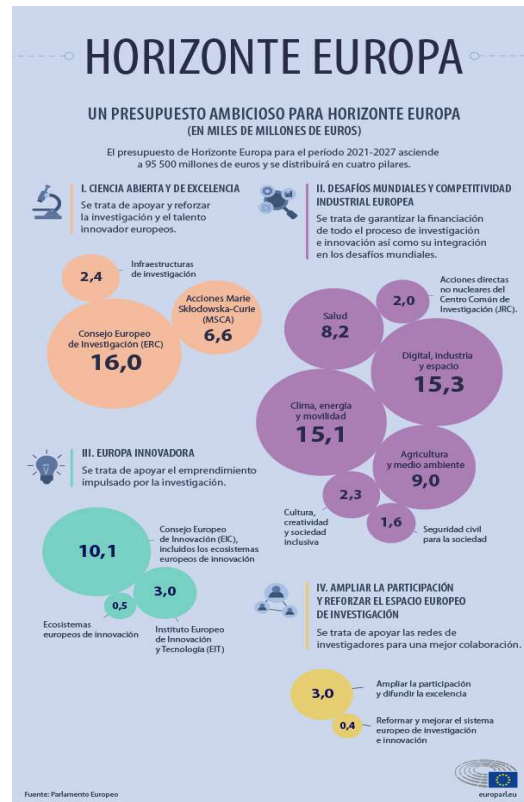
HORIZONTE EUROPA

UN PRESUPUESTO AMBICIOSO PARA HORIZONTE EUROPA
(EN MILES DE MILLONES DE EUROS)

El presupuesto de Horizonte Europa para el período 2021-2027 asciende a 95 500 millones de euros y se distribuirá en cuatro pilares.

I. CIENCIA ABIERTA Y DE EXCELENCIA
Se trata de apoyar y reforzar la investigación y el talento innovador europeos.

2,4 Infraestructuras de investigación

Acciones Marie Skłodowska-Curie (MSCA) 6,6

Consejo Europeo de Investigación (ERC) 16,0

II. DESAFÍOS MUNDIALES Y COMPETITIVIDAD INDUSTRIAL EUROPEA
Se trata de garantizar la financiación de todo el proceso de investigación e innovación así como su integración en los desafíos mundiales.

Salud 8,2

2,0 Acciones directas no nucleares del Centro Común de Investigación (JRC).

Digital, industria y espacio 15,3

Clima, energía y movilidad 15,1

Agricultura y medio ambiente 9,0

2,3 Cultura, creatividad y sociedad inclusiva

1,6 Seguridad civil para la sociedad

III. EUROPA INNOVADORA
Se trata de apoyar el emprendimiento impulsado por la investigación.

10,1 Consejo Europeo de Innovación (EIC), incluidos los ecosistemas europeos de innovación

3,0 Instituto Europeo de Innovación y Tecnología (EIT)

0,5 Ecosistemas europeos de innovación

IV. AMPLIAR LA PARTICIPACIÓN Y REFORZAR EL ESPACIO EUROPEO DE INVESTIGACIÓN
Se trata de apoyar las redes de investigadores para una mejor colaboración.

3,0 Ampliar la participación y difundir la excelencia

0,4 Reformar y mejorar el sistema europeo de investigación e innovación

Fuente: Parlamento Europeo

europarl.eu